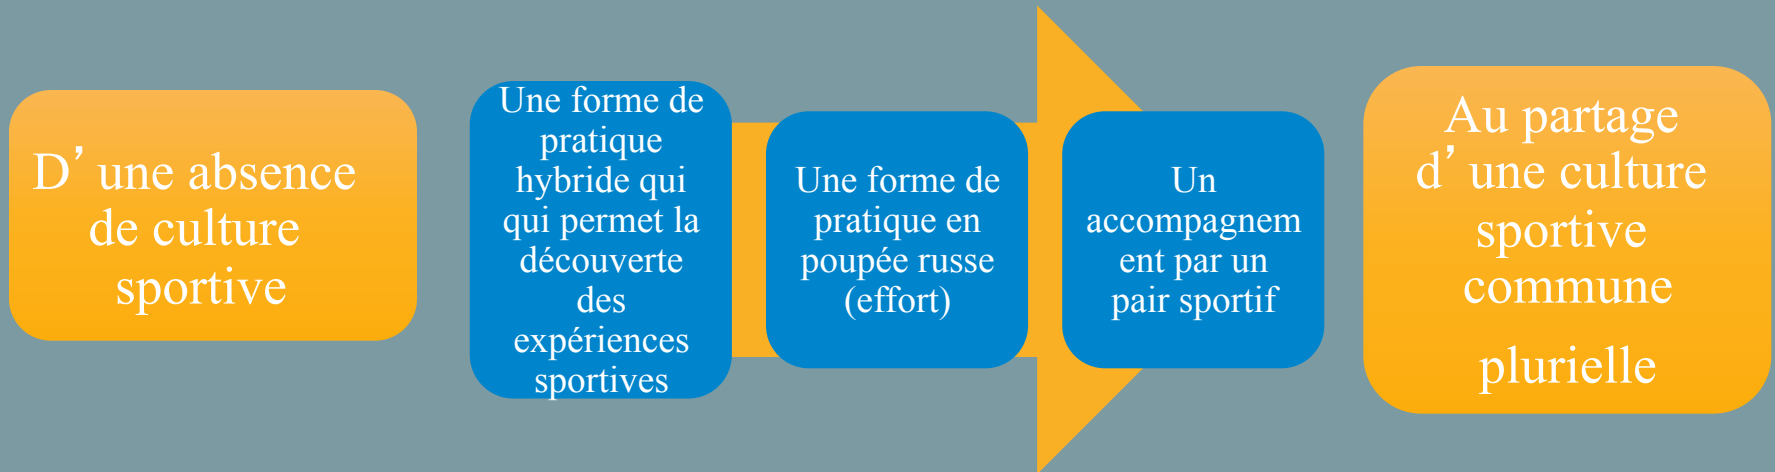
D’ une absence de culture sportive

Une forme de pratique hybride qui qui permet la découverte des expériences sportives

Une forme de pratique en poupée russe (effort)

Un accompagnement par un pair sportif

Au partage d’ une culture sportive commune

plurielle